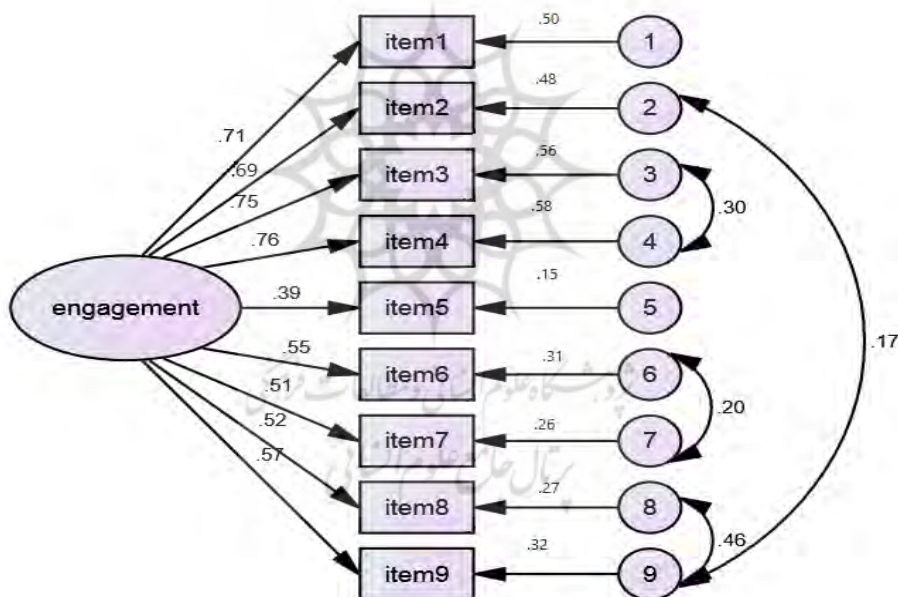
.50
item1
1
.48
item2
2
.71
.69
.56
item3
3
.75
.30
.58
item4
4
.76
engagement
.39
.15
item5
5
.17
.55
.31
item6
6
.51
.20
.26
item7
7
.52
.57
.27
item8
8
.32
.46
item9
9
پژوهشگاه علوم انسانی و مطالعات فرهنگی
پرتال جامع علوم انسانی